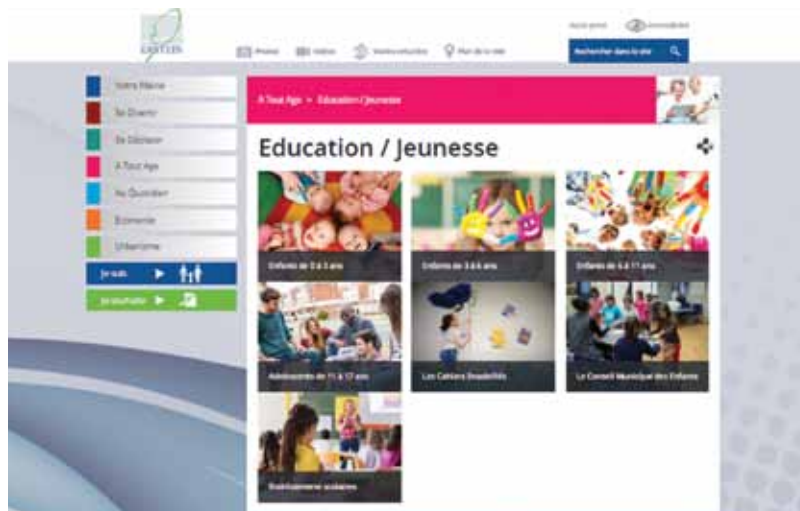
EASTLIN

Photos Vidéos Vos démarches Plan de la ville

Accès presse Accessibilité

Rechercher dans le site

Votre Mairie
Se Divertir
Se Déplacer
À Tout Age
Au Quotidien
Économie
Urbanisme

Je suis

Je souhaite

À Tout Age > Education / Jeunesse

Education / Jeunesse

Enfants de 0 à 3 ans

Enfants de 3 à 6 ans

Enfants de 6 à 11 ans

Adolescents de 11 à 17 ans

Les Centres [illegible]

Le Conseil Municipal des Enfants

Établissements scolaires